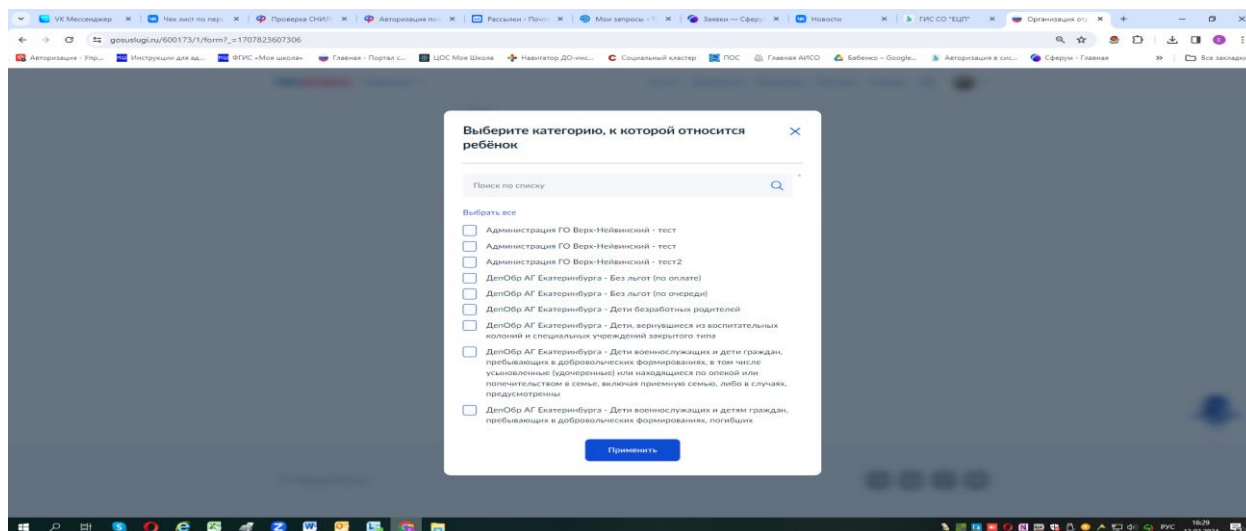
VK Мессенджер | Чек лист по пер | Проверка СНИЛ | Авторизация по | Рассылки - Почт | Мои запросы - | Заявки — Сферу | Новости | ГИС СО "ЕЦП" | Организация от

gosuslugi.ru/600173/1/form?_=1707823607306

Авторизация - Упр... | Инструкции для ад... | ФГИС «Моя школа» | Главная - Портал с... | ЦОС Моя Школа | Навигатор ДО-инс... | Социальный кластер | ПОС | Главная АИСО | Бабенко – Google... | Авторизация в сис... | Сферум - Главная | Все закладки

Выберите категорию, к которой относится ребёнок

Поиск по списку

Выбрать все

Администрация ГО Верх-Нейвинский - тест

Администрация ГО Верх-Нейвинский - тест

Администрация ГО Верх-Нейвинский - тест2

ДепОбр АГ Екатеринбурга - Без льгот (по оплате)

ДепОбр АГ Екатеринбурга - Без льгот (по очереди)

ДепОбр АГ Екатеринбурга - Дети безработных родителей

ДепОбр АГ Екатеринбурга - Дети, вернувшиеся из воспитательных колоний и специальных учреждений закрытого типа

ДепОбр АГ Екатеринбурга - Дети военнослужащих и дети граждан, пребывающих в добровольческих формированиях, в том числе усыновленные (удочеренные) или находящиеся по опекой или попечительством в семье, включая приемную семью, либо в случаях, предусмотренны

ДепОбр АГ Екатеринбурга - Дети военнослужащих и детям граждан, пребывающих в добровольческих формированиях, погибших

Применить

РУС 16:29